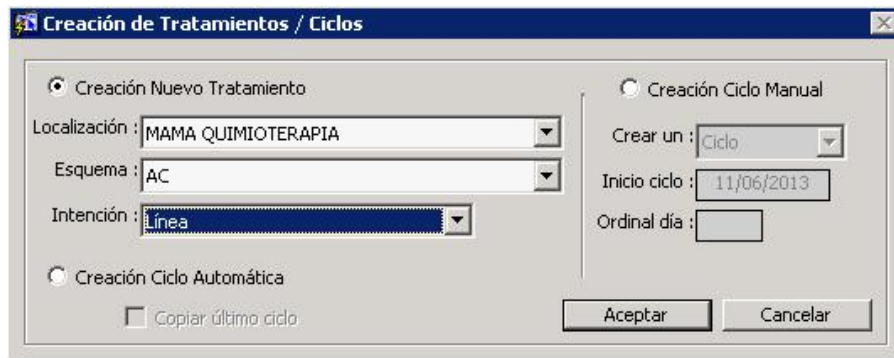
Creación de Tratamientos / Ciclos

Creación Nuevo Tratamiento

Localización : MAMA QUIMIOTERAPIA

Esquema : AC

Intención : Línea

Creación Ciclo Automática

Copiar último ciclo

Creación Ciclo Manual

Crear un : Ciclo

Inicio ciclo : 11/06/2013

Ordinal día :

Aceptar

Cancelar